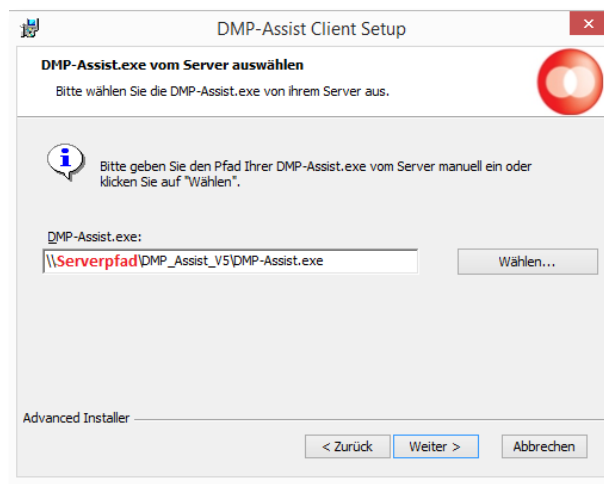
DMP-Assist Client Setup

DMP-Assist.exe vom Server auswählen

Bitte wählen Sie die DMP-Assist.exe von ihrem Server aus.

Bitte geben Sie den Pfad Ihrer DMP-Assist.exe vom Server manuell ein oder klicken Sie auf "Wählen".

DMP-Assist.exe:

\\Serverpfad\DMP_Assist_V5\DMP-Assist.exe

Wählen...

Advanced Installer

< Zurück

Weiter >

Abbrechen